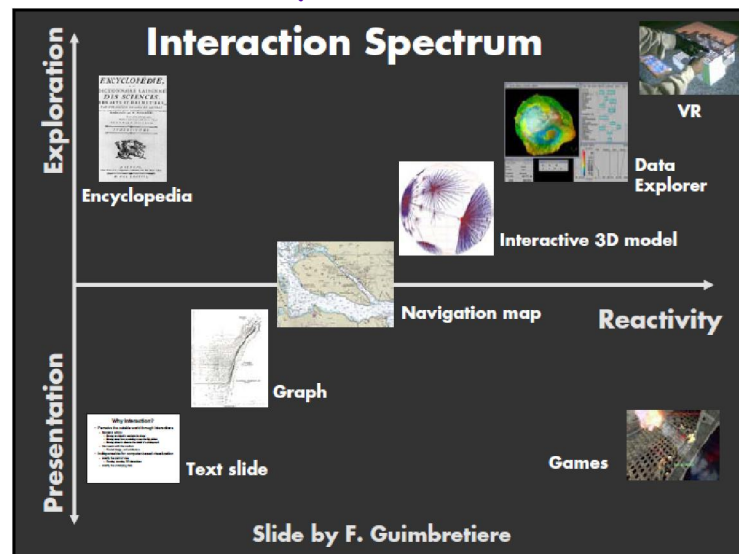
Interaction Spectrum

Exploration

Presentation

ENCYCLOPÉDIE, OU DICTIONNAIRE RAISONNÉ DES SCIENCES, DES ARTS ET DES MÉTIERS,

Encyclopedia

VR

Data Explorer

Interactive 3D model

Navigation map

Reactivity

Graph

Why interaction?

Text slide

Games

Slide by F. Guimbretiere